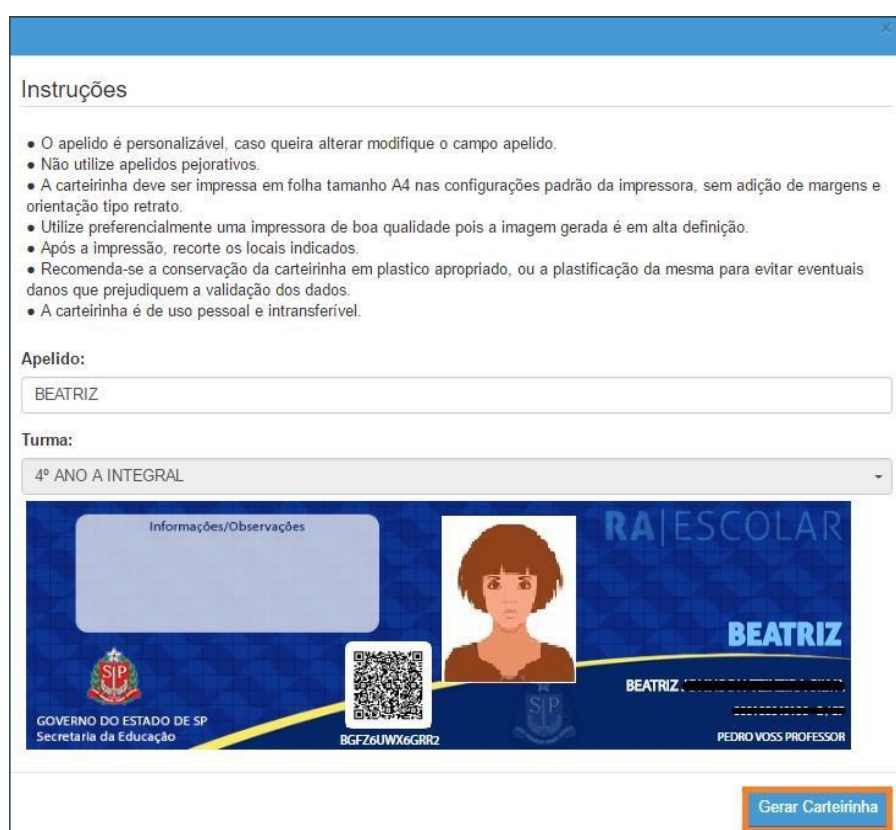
×

Instruções

• O apelido é personalizável, caso queira alterar modifique o campo apelido.
• Não utilize apelidos pejorativos.
• A carteirinha deve ser impressa em folha tamanho A4 nas configurações padrão da impressora, sem adição de margens e orientação tipo retrato.
• Utilize preferencialmente uma impressora de boa qualidade pois a imagem gerada é em alta definição.
• Após a impressão, recorte os locais indicados.
• Recomenda-se a conservação da carteirinha em plastico apropriado, ou a plastificação da mesma para evitar eventuais danos que prejudiquem a validação dos dados.
• A carteirinha é de uso pessoal e intransferível.

Apelido:

BEATRIZ

Turma:

4º ANO A INTEGRAL

Informações/Observações

RA|ESCOLAR

BEATRIZ

BEATRIZ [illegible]

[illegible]

GOVERNO DO ESTADO DE SP
Secretaria da Educação

BGFZ6UWX6GRR2

PEDRO VOSS PROFESSOR

Gerar Carteirinha